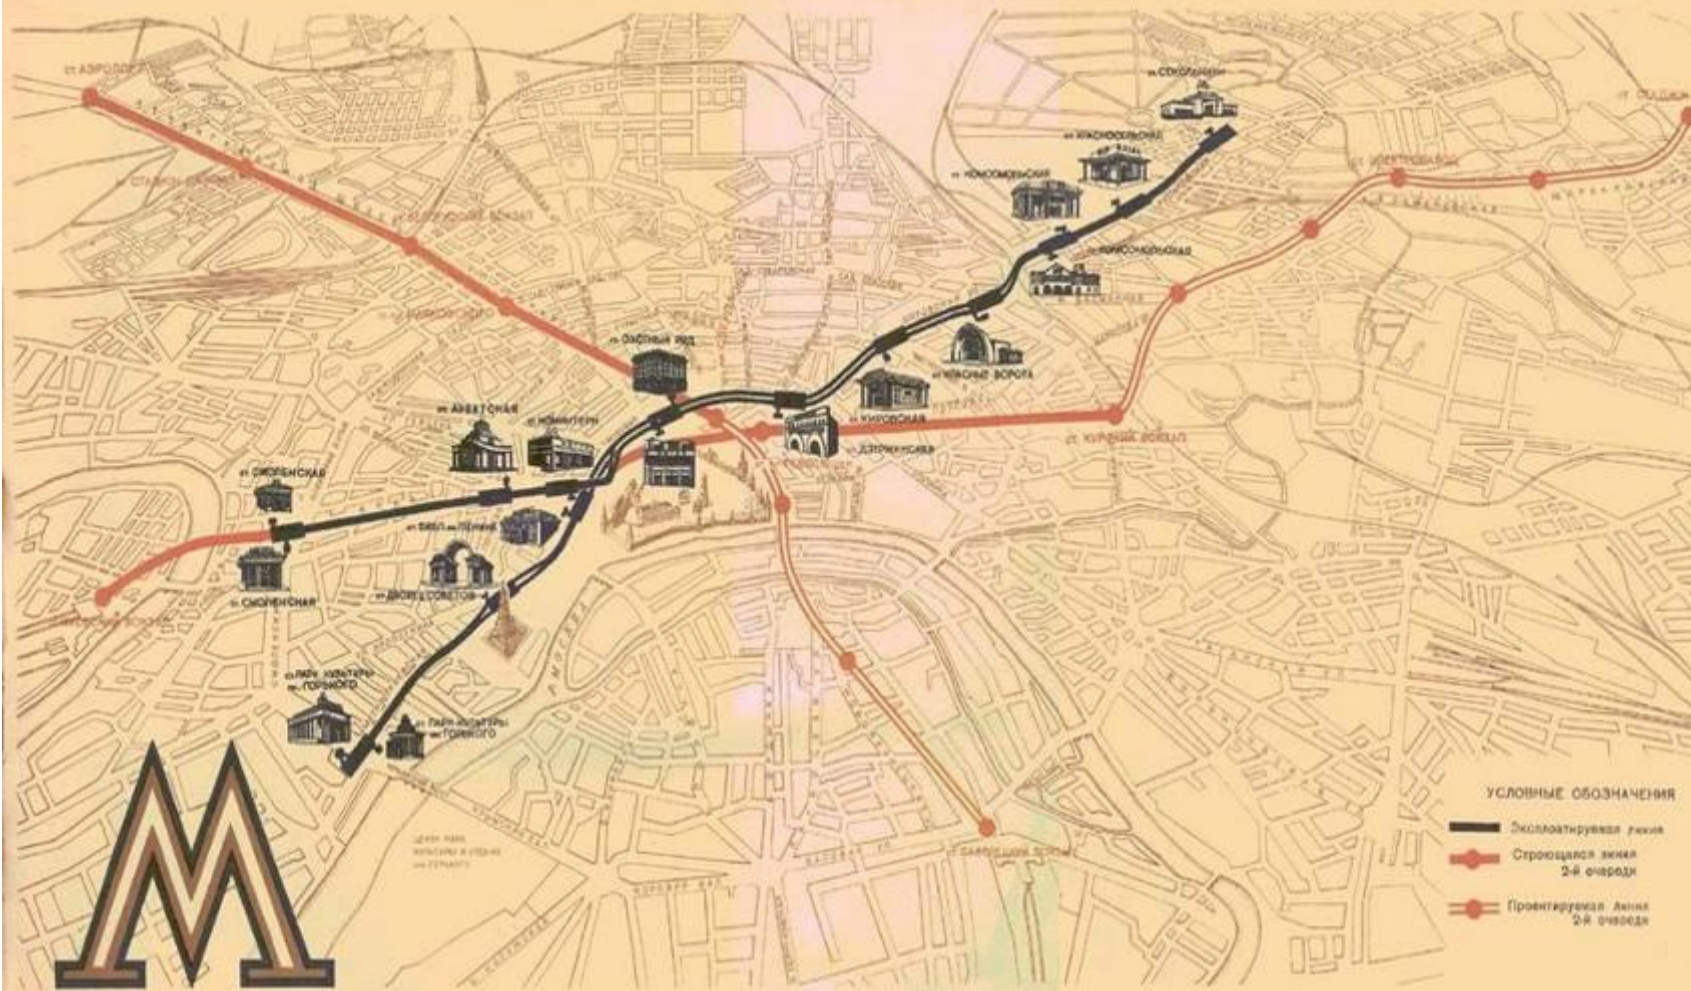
ст. АЭРОПОРТ

ст. СОКОЛЬНИКИ

ст. СТАДИОН

ст. КРАСНОСЕЛЬСКАЯ

ст. КОМСОМОЛЬСКАЯ

ст. ЭЛЕКТРОЗАВОД

ст. КОМСОМОЛЬСКАЯ

ст. ОХОТНЫЙ РЯД

ст. КРАСНЫЕ ВОРОТА

ст. АРБАТСКАЯ

ст. КОМИНТЕРН

ст. КИРОВСКАЯ

ст. КУРСКИЙ ВОКЗАЛ

ст. ДЗЕРЖИНСКАЯ

ст. СМОЛЕНСКАЯ

ст. БИБЛ. им. ЛЕНИНА

ст. ДВОРЕЦ СОВЕТОВ

ст. СМОЛЕНСКАЯ

КИЕВСКИЙ ВОКЗАЛ

ст. ПАРК КУЛЬТУРЫ им. ГОРЬКОГО

ст. ПАРК КУЛЬТУРЫ им. ГОРЬКОГО

ст. ЗАВОДСКАЯ ЗАСТАВА

УСЛОВНЫЕ ОБОЗНАЧЕНИЯ

Эксплоатируемая линия

Строющаяся линия 2-й очереди

Проектируемая линия 2-й очереди

М